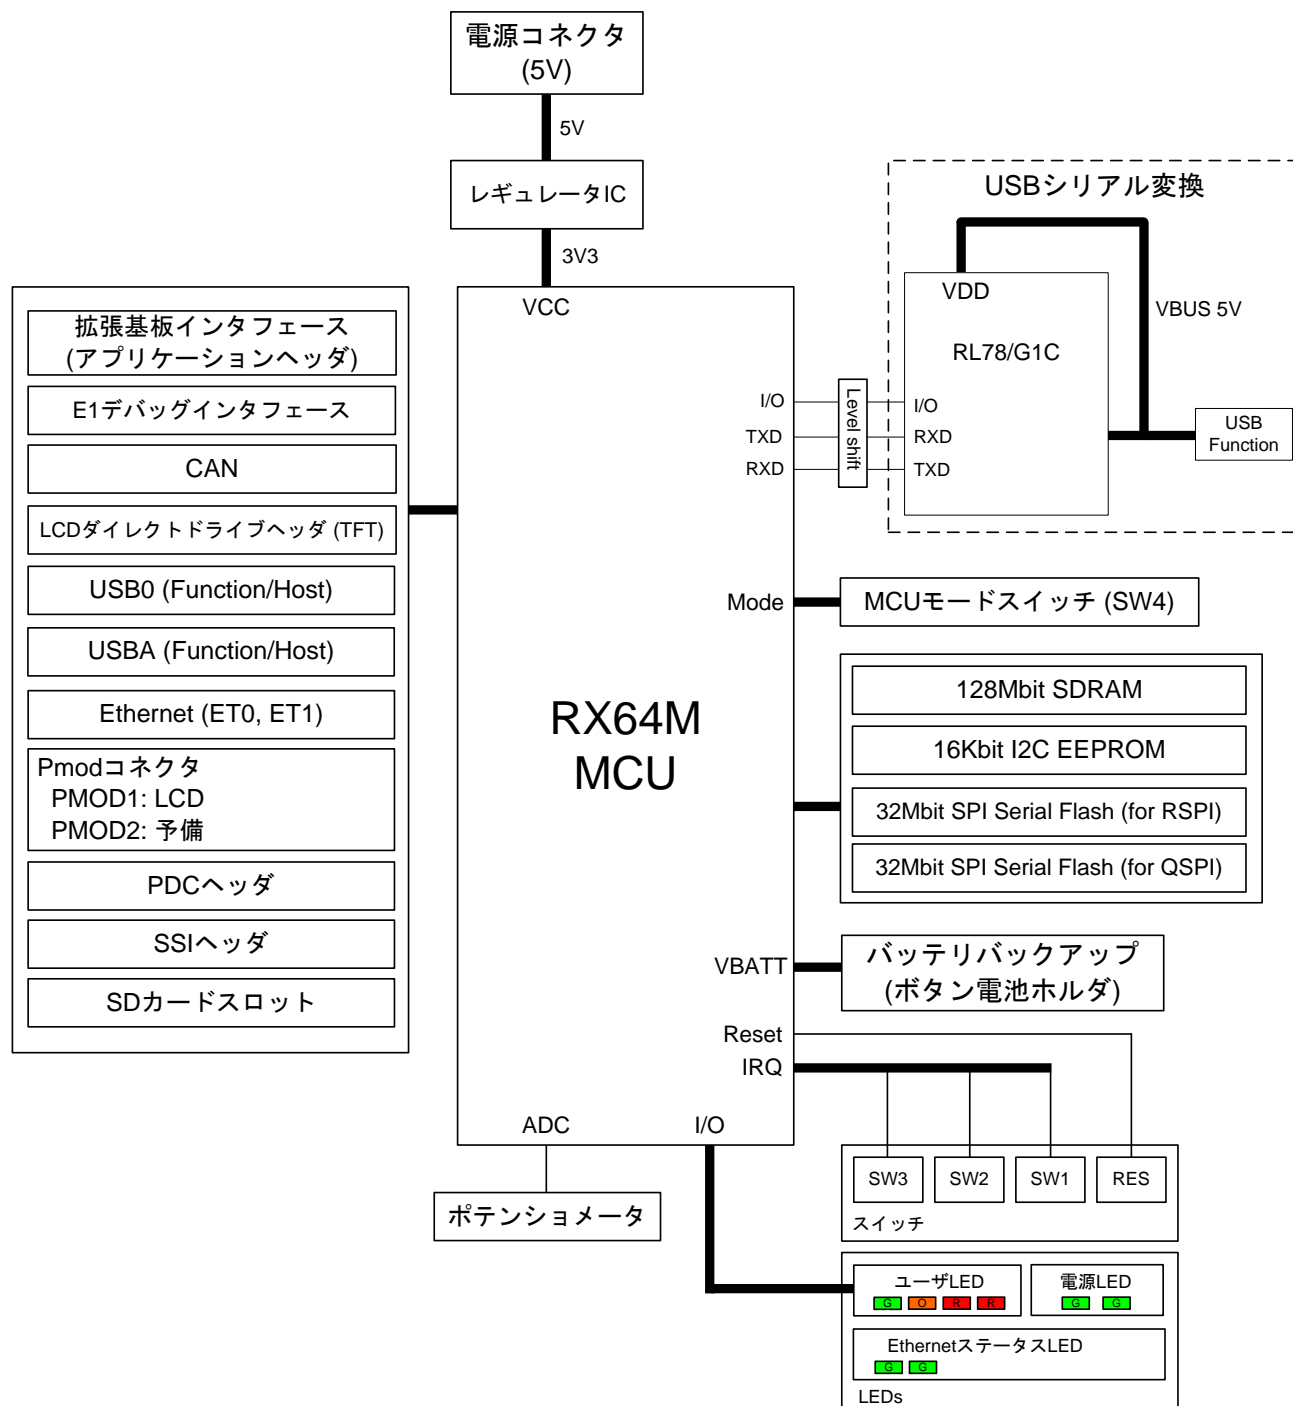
電源コネクタ
(5V)

5V

レギュレータIC

3V3

USBシリアル変換

VDD

VBUS 5V

RL78/G1C

I/O
RXD
TXD

USB
Function

Level shift

I/O
TXD
RXD

VCC

拡張基板インタフェース
(アプリケーションヘッダ)

E1デバッグインタフェース

CAN

LCDダイレクトドライブヘッダ (TFT)

USB0 (Function/Host)

USBA (Function/Host)

Ethernet (ET0, ET1)

Pmodコネクタ
PMOD1: LCD
PMOD2: 予備

PDCヘッダ

SSIヘッダ

SDカードスロット

RX64M
MCU

Mode

MCUモードスイッチ (SW4)

128Mbit SDRAM

16Kbit I2C EEPROM

32Mbit SPI Serial Flash (for RSPI)

32Mbit SPI Serial Flash (for QSPI)

VBATT

バッテリバックアップ
(ボタン電池ホルダ)

Reset

IRQ

ADC

I/O

SW3
SW2
SW1
RES

スイッチ

ポテンショメータ

ユーザLED
G O R R

電源LED
G G

EthernetステータスLED
G G

LEDs